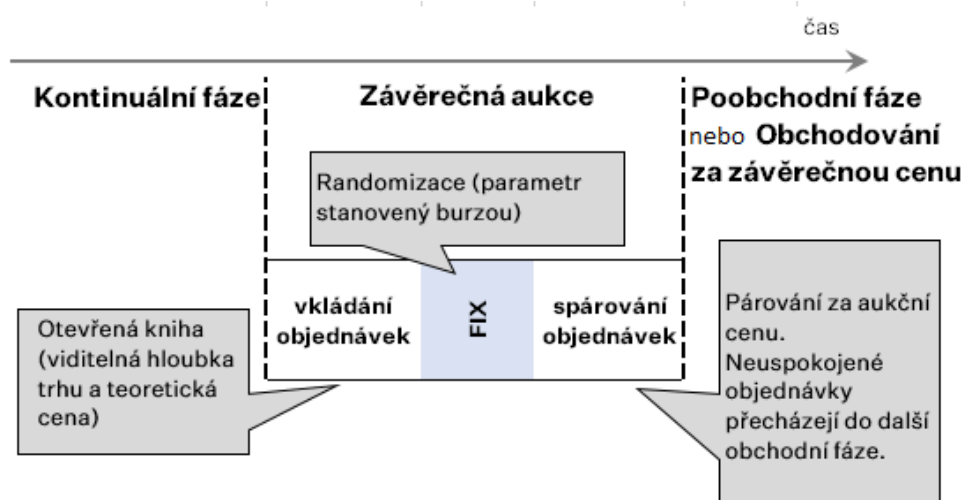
čas

Kontinuální fáze

Závěrečná aukce

Poobchodní fáze nebo Obchodování za závěrečnou cenu

Randomizace (parametr stanovený burzou)

vkládání objednávek

FIX

spárování objednávek

Otevřená kniha (viditelná hloubka trhu a teoretická cena)

Párování za aukční cenu. Neuspokojené objednávky přecházejí do další obchodní fáze.